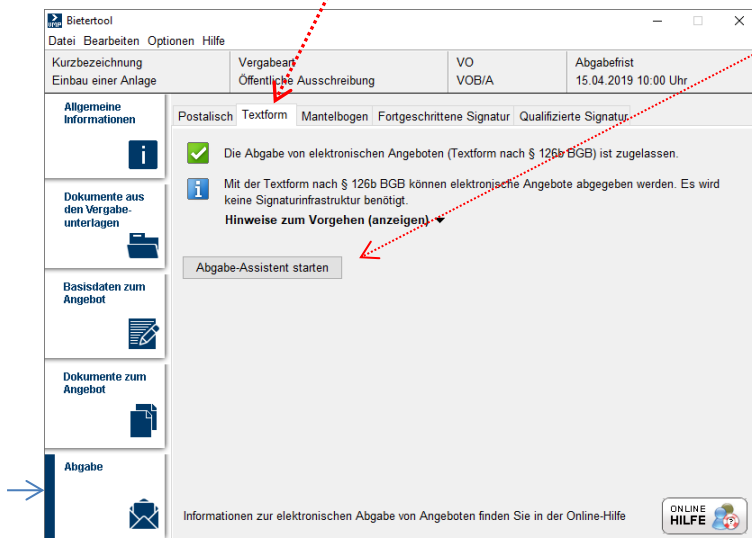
Bietertool

Datei Bearbeiten Optionen Hilfe

| Kurzbezeichnung | Vergabeart | VO | Abgabefrist |
|---|---|---|---|
| Einbau einer Anlage | Öffentliche Ausschreibung | VOB/A | 15.04.2019 10:00 Uhr |

Allgemeine Informationen

Dokumente aus den Vergabeunterlagen

Basisdaten zum Angebot

Dokumente zum Angebot

Abgabe

Postalisch Textform Mantelbogen Fortgeschrittene Signatur Qualifizierte Signatur

Die Abgabe von elektronischen Angeboten (Textform nach § 126b BGB) ist zugelassen.

Mit der Textform nach § 126b BGB können elektronische Angebote abgegeben werden. Es wird keine Signaturinfrastruktur benötigt.

Hinweise zum Vorgehen (anzeigen)

Abgabe-Assistent starten

Informationen zur elektronischen Abgabe von Angeboten finden Sie in der Online-Hilfe

ONLINE HILFE